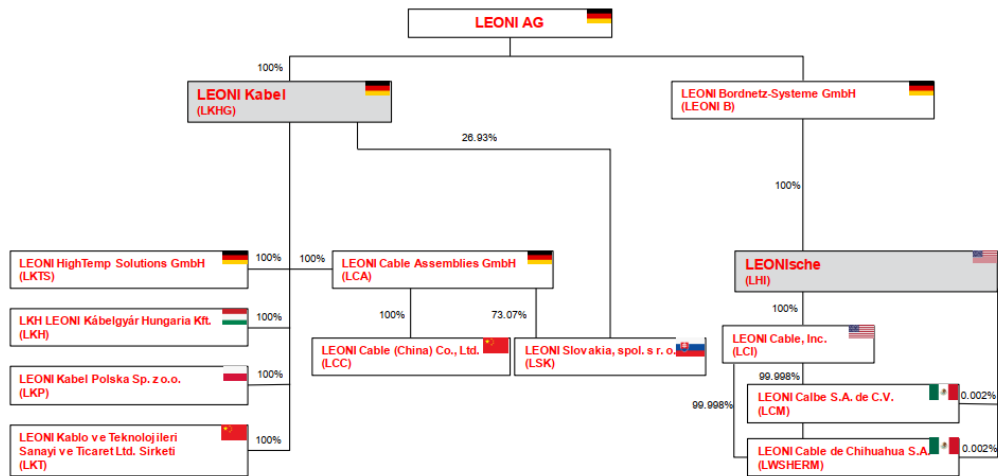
LEONI AG

100%

LEONI Kabel
(LKHG)

26.93%

LEONI Bordnetz-Systeme GmbH
(LEONI B)

100%

LEONI HighTemp Solutions GmbH
(LKTS)

100%

100%

LEONI Cable Assemblies GmbH
(LCA)

LEONIsche
(LHI)

LKH LEONI Kábelgyár Hungaria Kft.
(LKH)

100%

100%

73.07%

100%

LEONI Cable (China) Co., Ltd.
(LCC)

LEONI Slovakia, spol. s r. o.
(LSK)

LEONI Cable, Inc.
(LCI)

LEONI Kabel Polska Sp. z o.o.
(LKP)

100%

99.998%

99.998%

LEONI Calbe S.A. de C.V.
(LCM)

0.002%

LEONI Kablo ve Teknolojileri Sanayi ve Ticaret Ltd. Sirketi
(LKT)

100%

LEONI Cable de Chihuahua S.A.
(LWSHERM)

0.002%